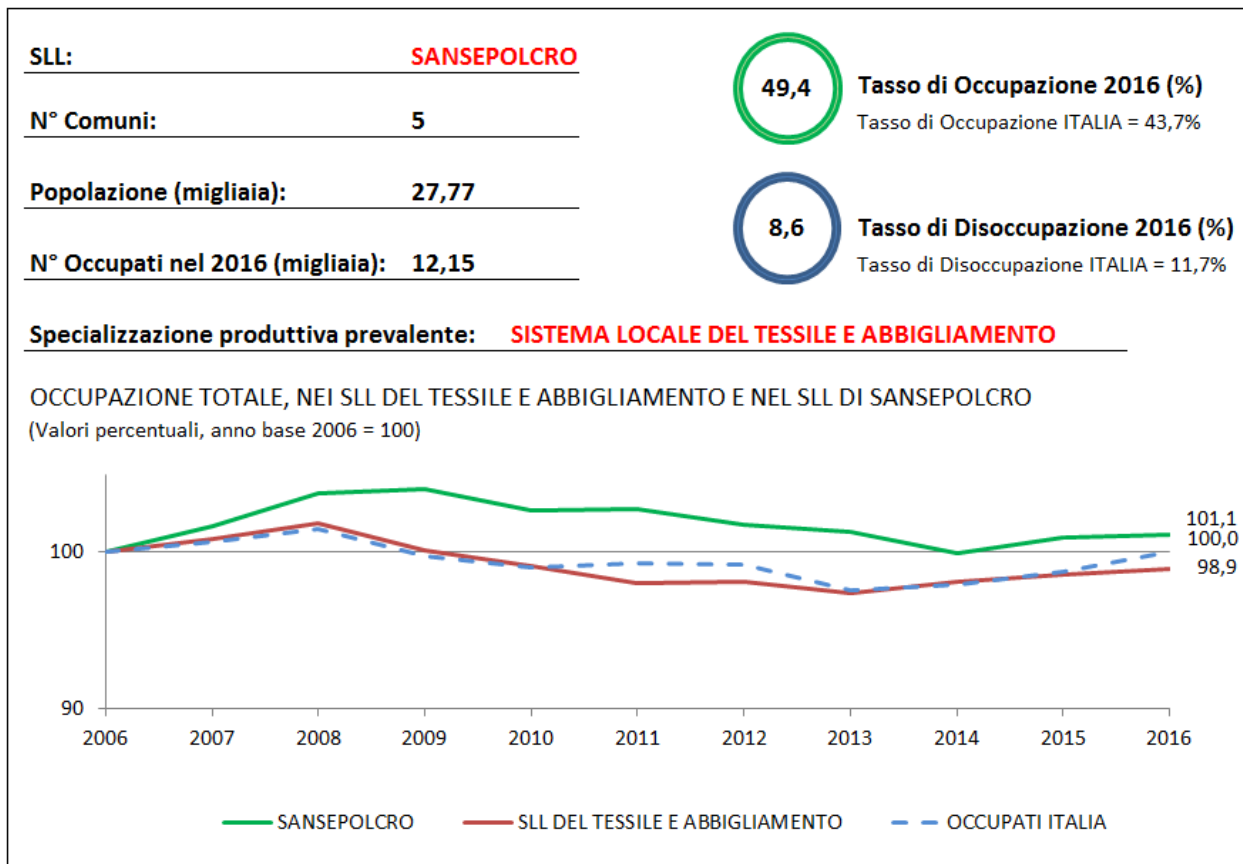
SLL: SANSEPOLCRO

N° Comuni: 5

Popolazione (migliaia): 27,77

N° Occupati nel 2016 (migliaia): 12,15

49,4 Tasso di Occupazione 2016 (%)
Tasso di Occupazione ITALIA = 43,7%

8,6 Tasso di Disoccupazione 2016 (%)
Tasso di Disoccupazione ITALIA = 11,7%

Specializzazione produttiva prevalente: SISTEMA LOCALE DEL TESSILE E ABBIGLIAMENTO

OCCUPAZIONE TOTALE, NEI SLL DEL TESSILE E ABBIGLIAMENTO E NEL SLL DI SANSEPOLCRO
(Valori percentuali, anno base 2006 = 100)

100
90
101,1
100,0
98,9
2006 2007 2008 2009 2010 2011 2012 2013 2014 2015 2016

SANSEPOLCRO SLL DEL TESSILE E ABBIGLIAMENTO OCCUPATI ITALIA